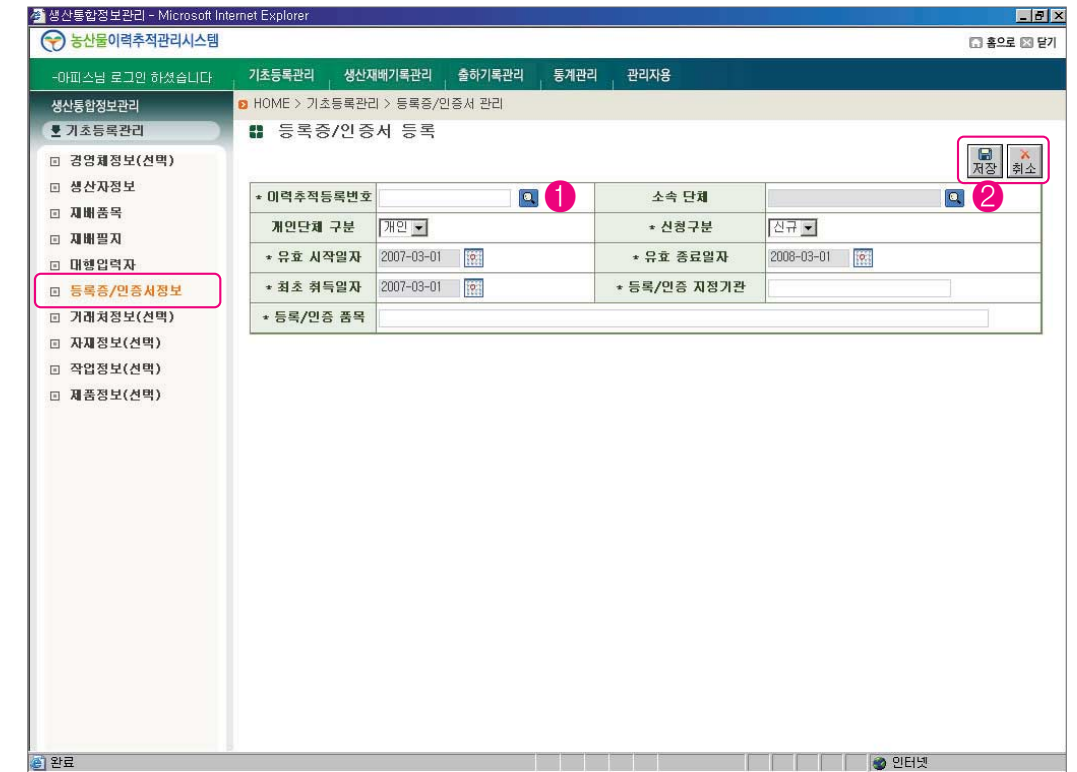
생산통합정보관리 - Microsoft Internet Explorer

농산물이력추적관리시스템

홈으로 닫기

-아피스님 로그인 하셨습니다

기초등록관리 생산재배기록관리 출하기록관리 통계관리 관리자용

생산통합정보관리

기초등록관리

경영체정보(선택)

생산자정보

재배품목

재배필지

대행입력자

등록증/인증서정보

거래처정보(선택)

자재정보(선택)

작업정보(선택)

제품정보(선택)

HOME > 기초등록관리 > 등록증/인증서 관리

등록증/인증서 등록

저장 취소

| * 이력추적등록번호 | 1 | 소속 단체 | 2 |
|---|---|---|---|
| 개인단체 구분 | 개인 | * 신청구분 | 신규 |
| * 유효 시작일자 | 2007-03-01 | * 유효 종료일자 | 2008-03-01 |
| * 최초 취득일자 | 2007-03-01 | * 등록/인증 지정기관 | |
| * 등록/인증 품목 | | | |

완료

인터넷